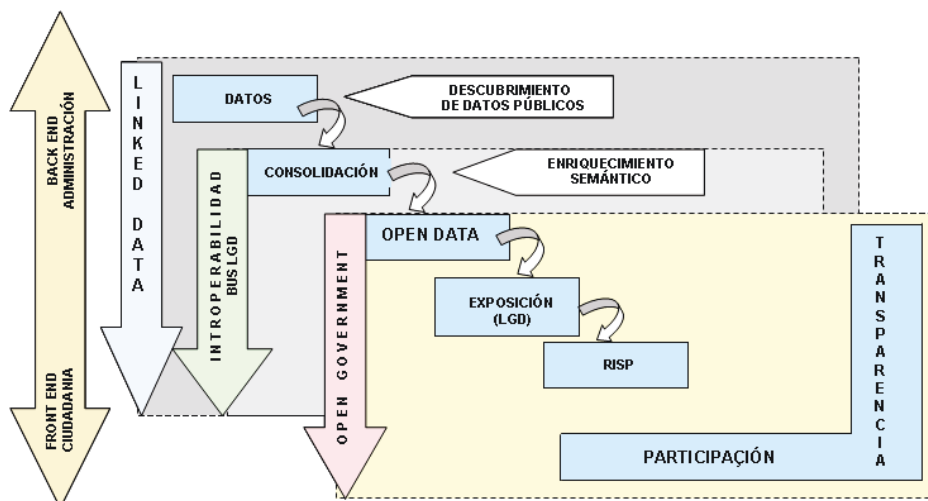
BACK END
ADMINISTRACIÓN

FRONT END
CIUDADANIA

LINKED DATA

DATOS

DESCUBRIMIENTO
DE DATOS PÚBLICOS

INTROPERABILIDAD
BUS LGD

CONSOLIDACIÓN

ENRIQUECIMIENTO
SEMÁNTICO

OPEN GOVERNMENT

OPEN DATA

EXPOSICIÓN
(LGD)

RISP

TRANSPARENCIA

PARTICIPACIÓN